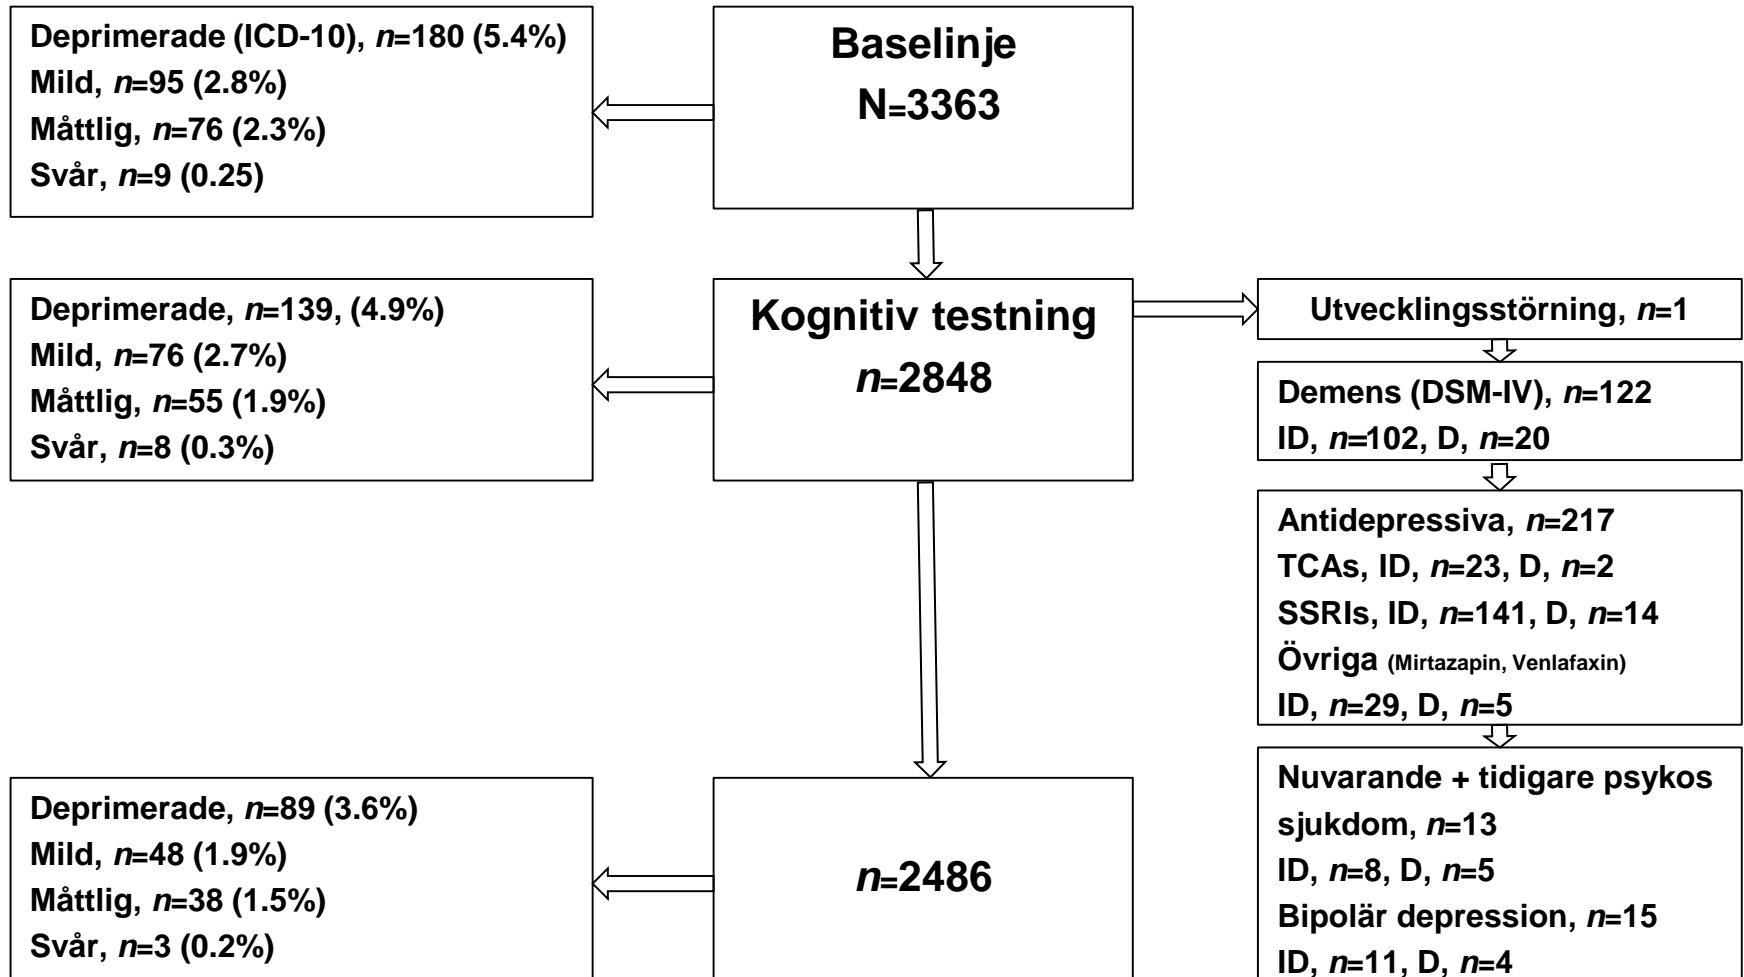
Baselinje
N=3363

Deprimerade (ICD-10), $n$=180 (5.4%)
Mild, $n$=95 (2.8%)
Måttlig, $n$=76 (2.3%)
Svår, $n$=9 (0.25)

Kognitiv testning
$n$=2848

Deprimerade, $n$=139, (4.9%)
Mild, $n$=76 (2.7%)
Måttlig, $n$=55 (1.9%)
Svår, $n$=8 (0.3%)

Utvecklingsstörning, $n$=1

Demens (DSM-IV), $n$=122
ID, $n$=102, D, $n$=20

Antidepressiva, $n$=217
TCAs, ID, $n$=23, D, $n$=2
SSRIs, ID, $n$=141, D, $n$=14
Övriga (Mirtazapin, Venlafaxin)
ID, $n$=29, D, $n$=5

Nuvarande + tidigare psykos sjukdom, $n$=13
ID, $n$=8, D, $n$=5
Bipolär depression, $n$=15
ID, $n$=11, D, $n$=4

$n$=2486

Deprimerade, $n$=89 (3.6%)
Mild, $n$=48 (1.9%)
Måttlig, $n$=38 (1.5%)
Svår, $n$=3 (0.2%)